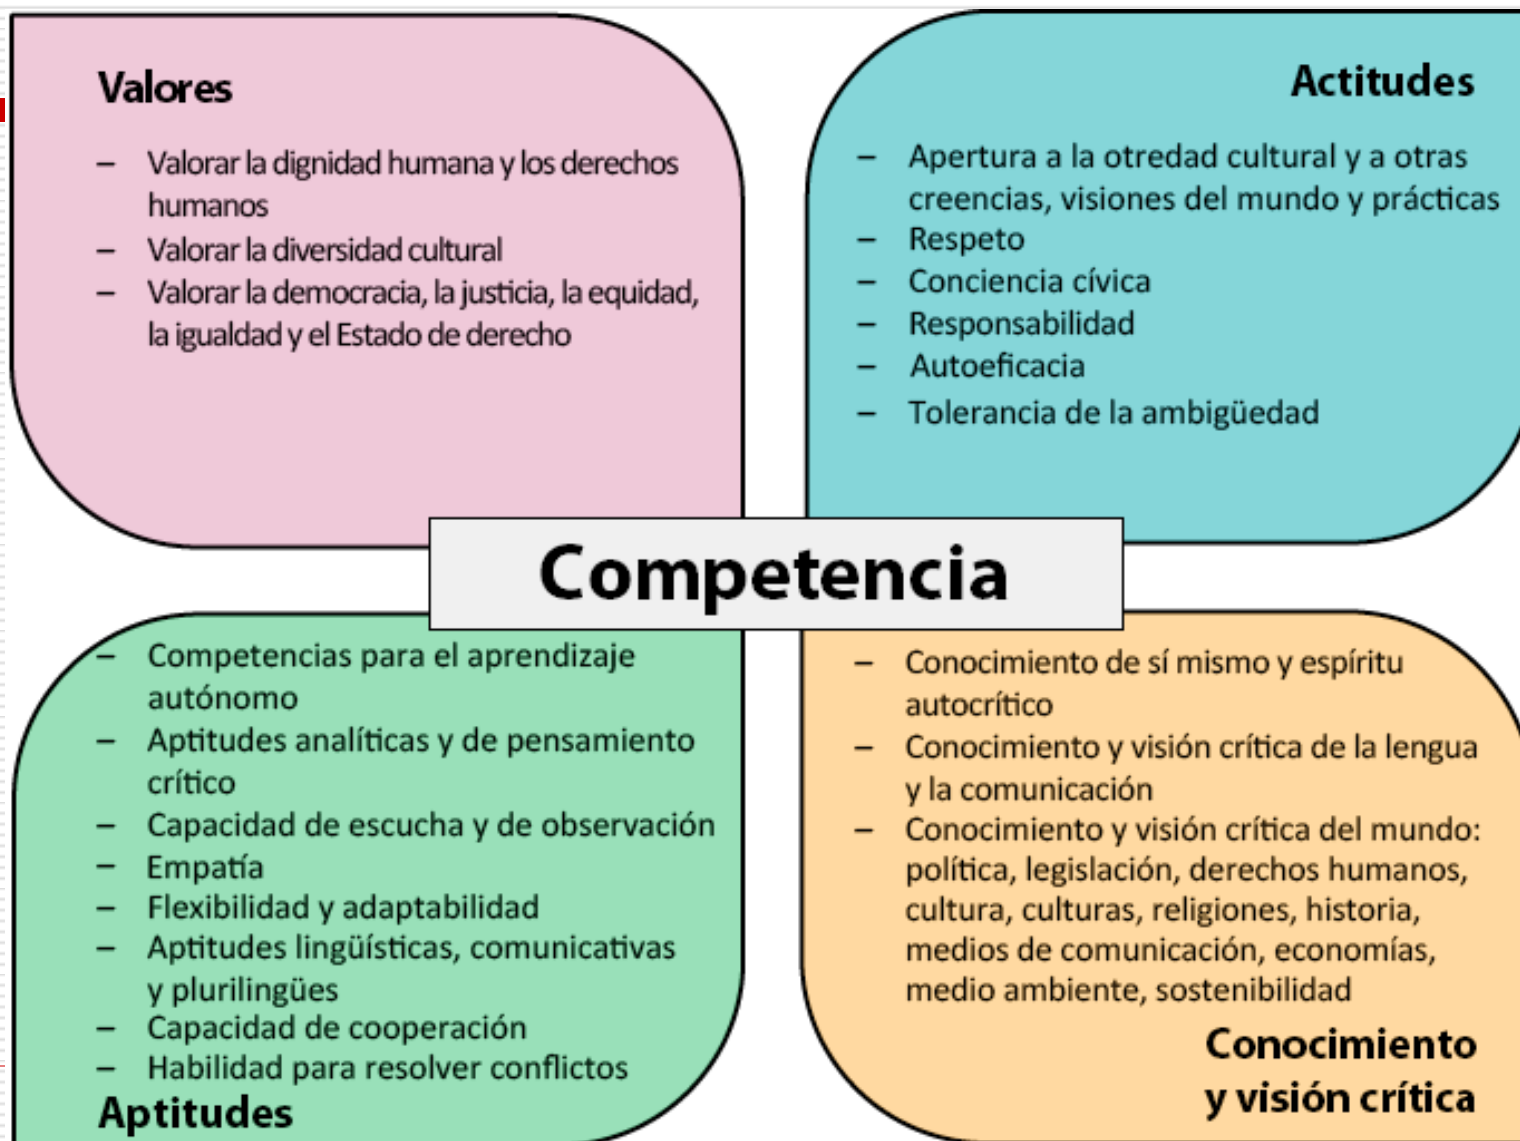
Valores

– Valorar la dignidad humana y los derechos humanos
– Valorar la diversidad cultural
– Valorar la democracia, la justicia, la equidad, la igualdad y el Estado de derecho

Actitudes

– Apertura a la otredad cultural y a otras creencias, visiones del mundo y prácticas
– Respeto
– Conciencia cívica
– Responsabilidad
– Autoeficacia
– Tolerancia de la ambigüedad

Competencia

– Competencias para el aprendizaje autónomo
– Aptitudes analíticas y de pensamiento crítico
– Capacidad de escucha y de observación
– Empatía
– Flexibilidad y adaptabilidad
– Aptitudes lingüísticas, comunicativas y plurilingües
– Capacidad de cooperación
– Habilidad para resolver conflictos

Aptitudes

– Conocimiento de sí mismo y espíritu autocrítico
– Conocimiento y visión crítica de la lengua y la comunicación
– Conocimiento y visión crítica del mundo: política, legislación, derechos humanos, cultura, culturas, religiones, historia, medios de comunicación, economías, medio ambiente, sostenibilidad

Conocimiento y visión crítica